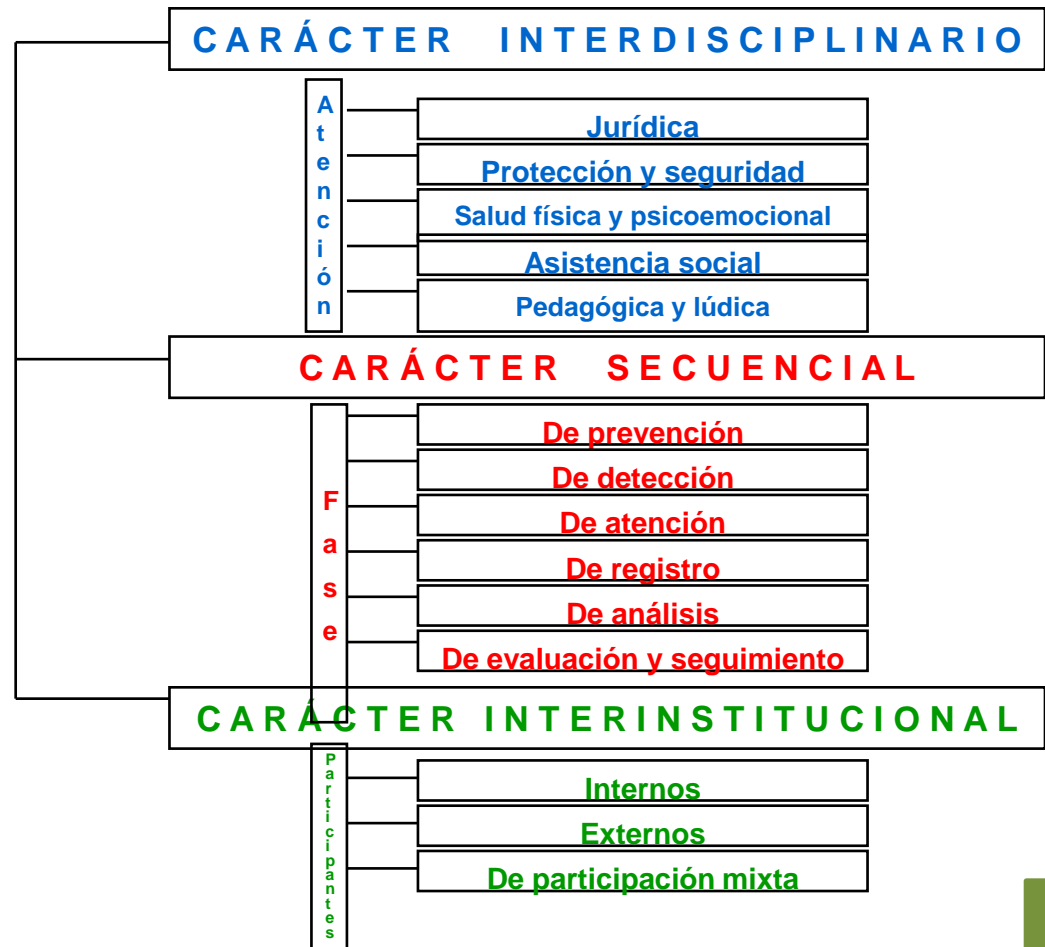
CARÁCTER INTERDISCIPLINARIO

Atención

Jurídica

Protección y seguridad

Salud física y psicoemocional

Asistencia social

Pedagógica y lúdica

CARÁCTER SECUENCIAL

Fase

De prevención

De detección

De atención

De registro

De análisis

De evaluación y seguimiento

CARÁCTER INTERINSTITUCIONAL

Participantes

Internos

Externos

De participación mixta